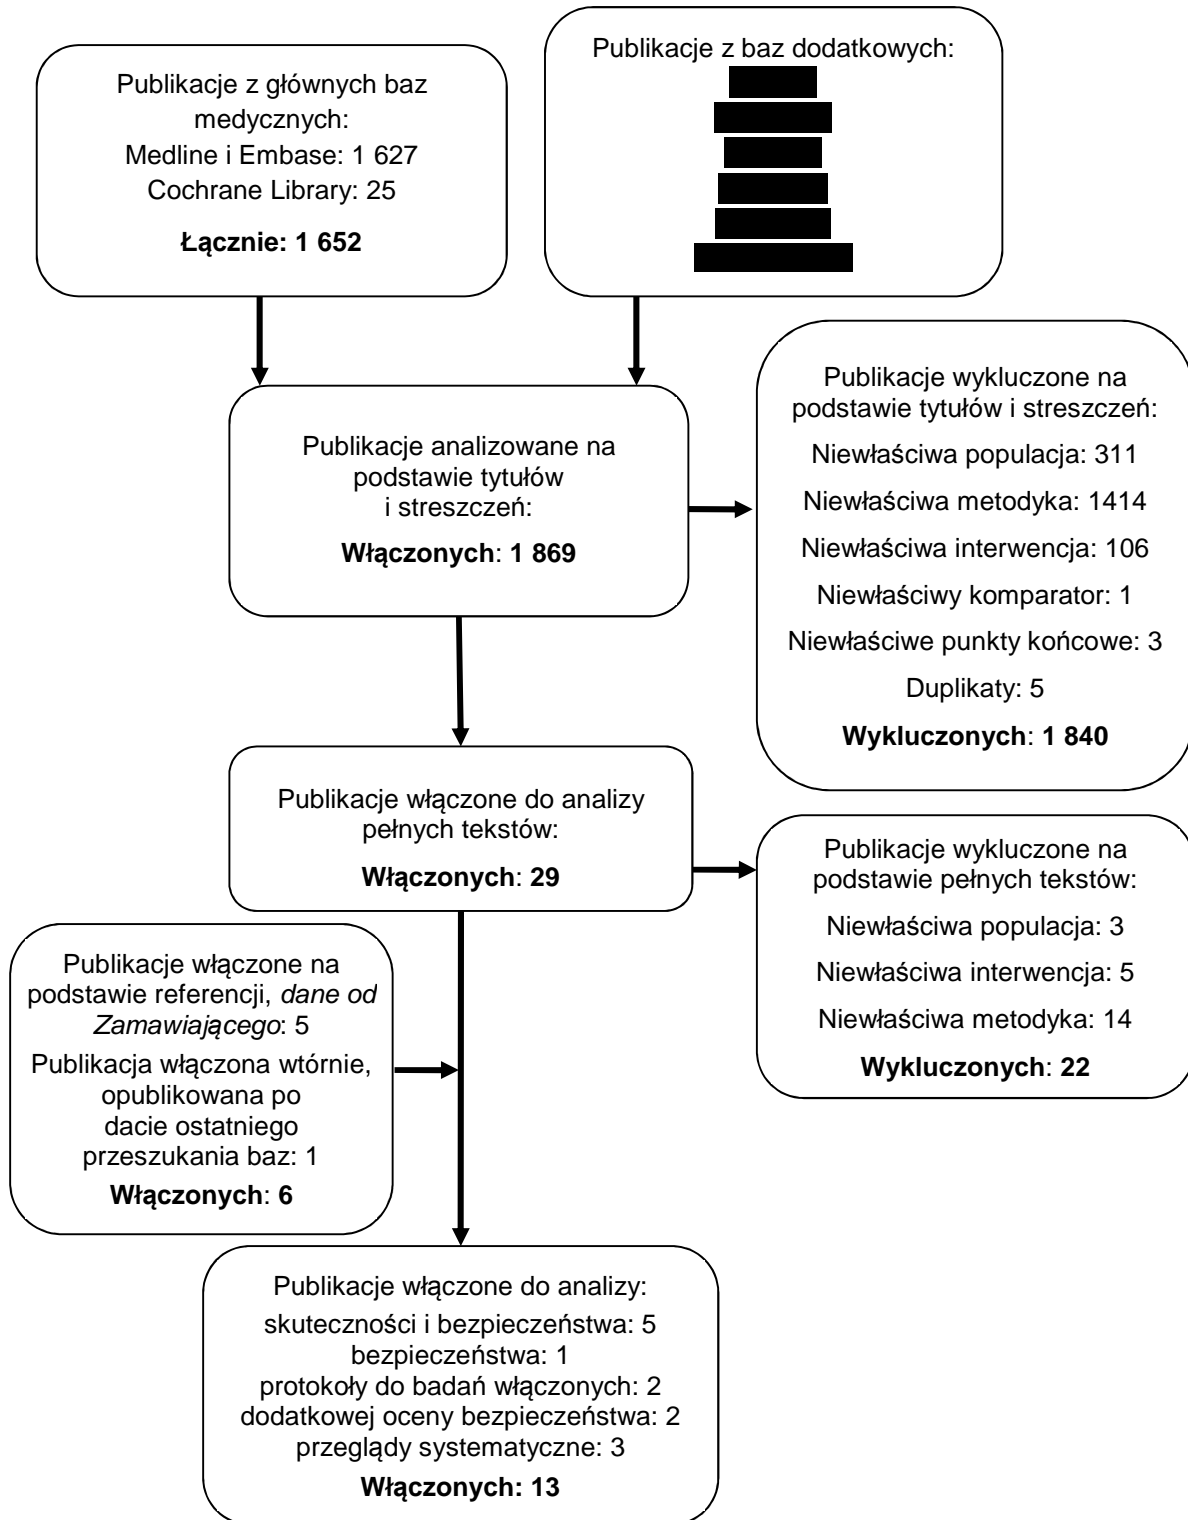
Publikacje z głównych baz medycznych:
Medline i Embase: 1 627
Cochrane Library: 25
**Łącznie: 1 652**

Publikacje z baz dodatkowych:
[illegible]

Publikacje analizowane na podstawie tytułów i streszczeń:
**Włączonych**: **1 869**

Publikacje wykluczone na podstawie tytułów i streszczeń:
Niewłaściwa populacja: 311
Niewłaściwa metodyka: 1414
Niewłaściwa interwencja: 106
Niewłaściwy komparator: 1
Niewłaściwe punkty końcowe: 3
Duplikaty: 5
**Wykluczonych**: **1 840**

Publikacje włączone do analizy pełnych tekstów:
**Włączonych**: **29**

Publikacje wykluczone na podstawie pełnych tekstów:
Niewłaściwa populacja: 3
Niewłaściwa interwencja: 5
Niewłaściwa metodyka: 14
**Wykluczonych**: **22**

Publikacje włączone na podstawie referencji, *dane od Zamawiającego*: 5
Publikacja włączona wtórnie, opublikowana po dacie ostatniego przeszukania baz: 1
**Włączonych**: **6**

Publikacje włączone do analizy:
skuteczności i bezpieczeństwa: 5
bezpieczeństwa: 1
protokoły do badań włączonych: 2
dodatkowej oceny bezpieczeństwa: 2
przeglądy systematyczne: 3
**Włączonych: 13**